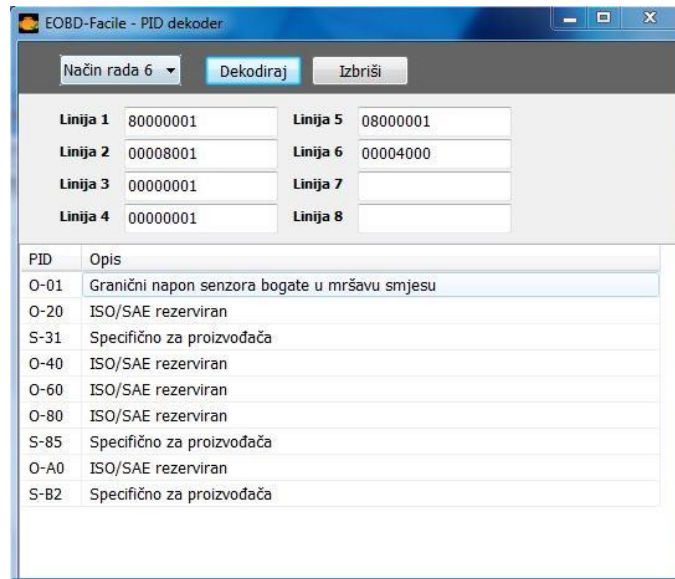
EOBD-Facile - PID dekoder

Način rada 6
Dekodiraj
Izbriši

Linija 1 80000001
Linija 5 08000001
Linija 2 00008001
Linija 6 00004000
Linija 3 00000001
Linija 7
Linija 4 00000001
Linija 8

| PID | Opis |
|---|---|
| O-01 | Granični napon senzora bogate u mršavu smjesu |
| O-20 | ISO/SAE rezerviran |
| S-31 | Specifično za proizvođača |
| O-40 | ISO/SAE rezerviran |
| O-60 | ISO/SAE rezerviran |
| O-80 | ISO/SAE rezerviran |
| S-85 | Specifično za proizvođača |
| O-A0 | ISO/SAE rezerviran |
| S-B2 | Specifično za proizvođača |